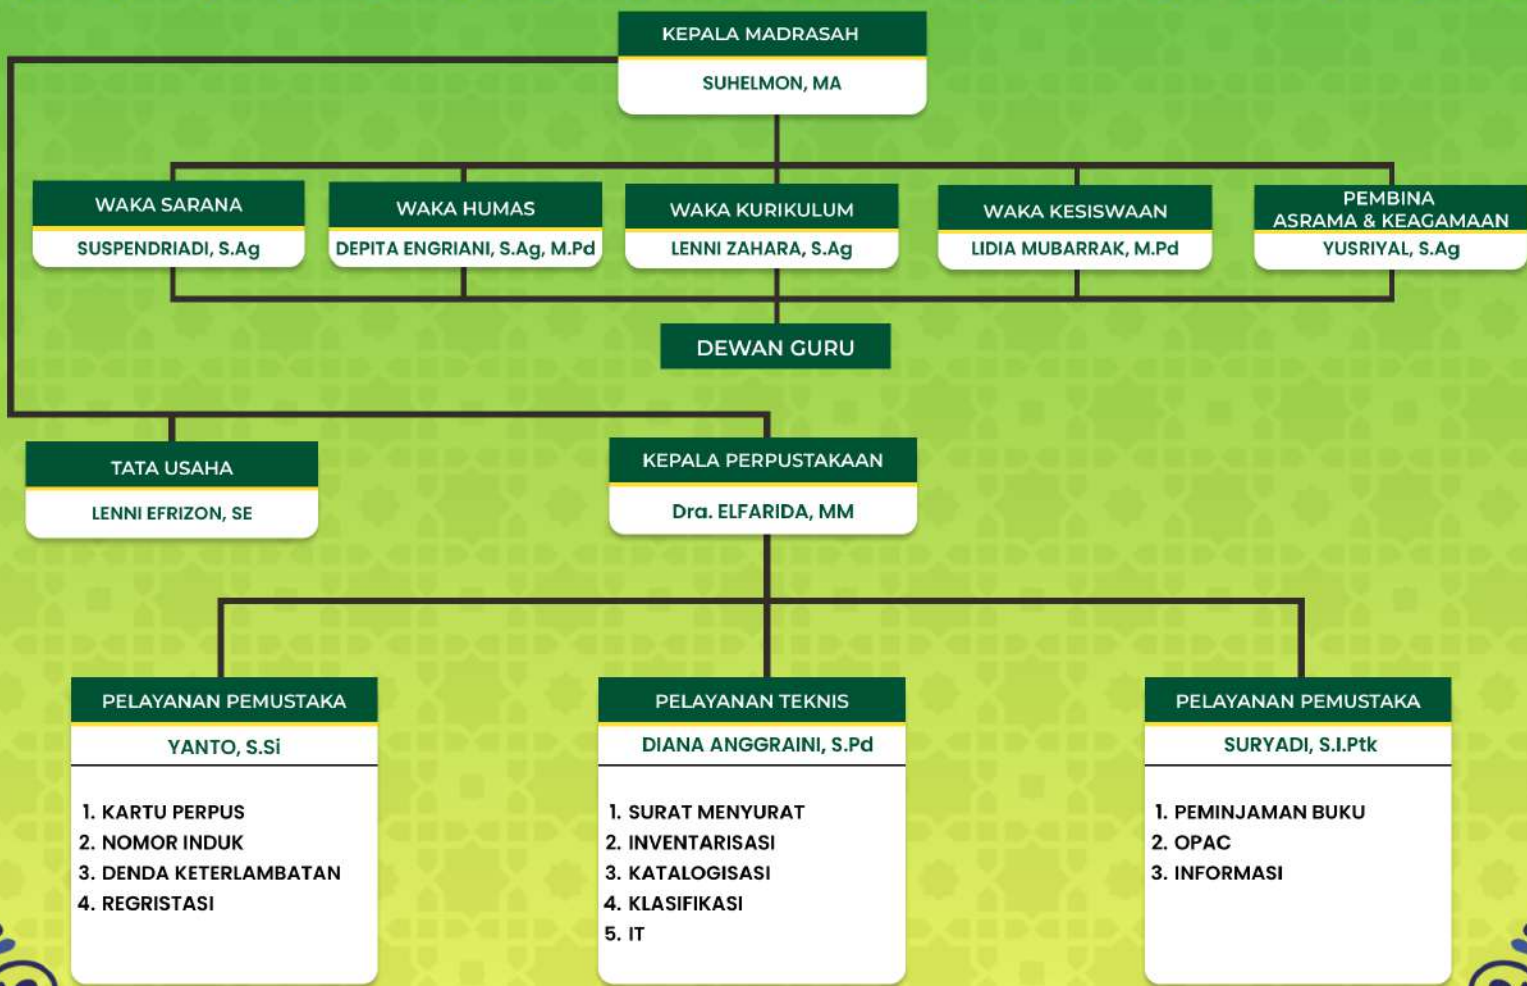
KEPALA MADRASAH
SUHELMON, MA

WAKA SARANA
SUSPENDRIADI, S.Ag

WAKA HUMAS
DEPITA ENGRIANI, S.Ag, M.Pd

WAKA KURIKULUM
LENNI ZAHARA, S.Ag

WAKA KESISWAAN
LIDIA MUBARRAK, M.Pd

PEMBINA ASRAMA & KEAGAMAAN
YUSRIYAL, S.Ag

DEWAN GURU

TATA USAHA
LENNI EFRIZON, SE

KEPALA PERPUSTAKAAN
Dra. ELFARIDA, MM

PELAYANAN PEMUSTAKA
YANTO, S.Si
1. KARTU PERPUS
2. NOMOR INDUK
3. DENDA KETERLAMBATAN
4. REGRISTASI

PELAYANAN TEKNIS
DIANA ANGGRAINI, S.Pd
1. SURAT MENYURAT
2. INVENTARISASI
3. KATALOGISASI
4. KLASIFIKASI
5. IT

PELAYANAN PEMUSTAKA
SURYADI, S.I.Ptk
1. PEMINJAMAN BUKU
2. OPAC
3. INFORMASI